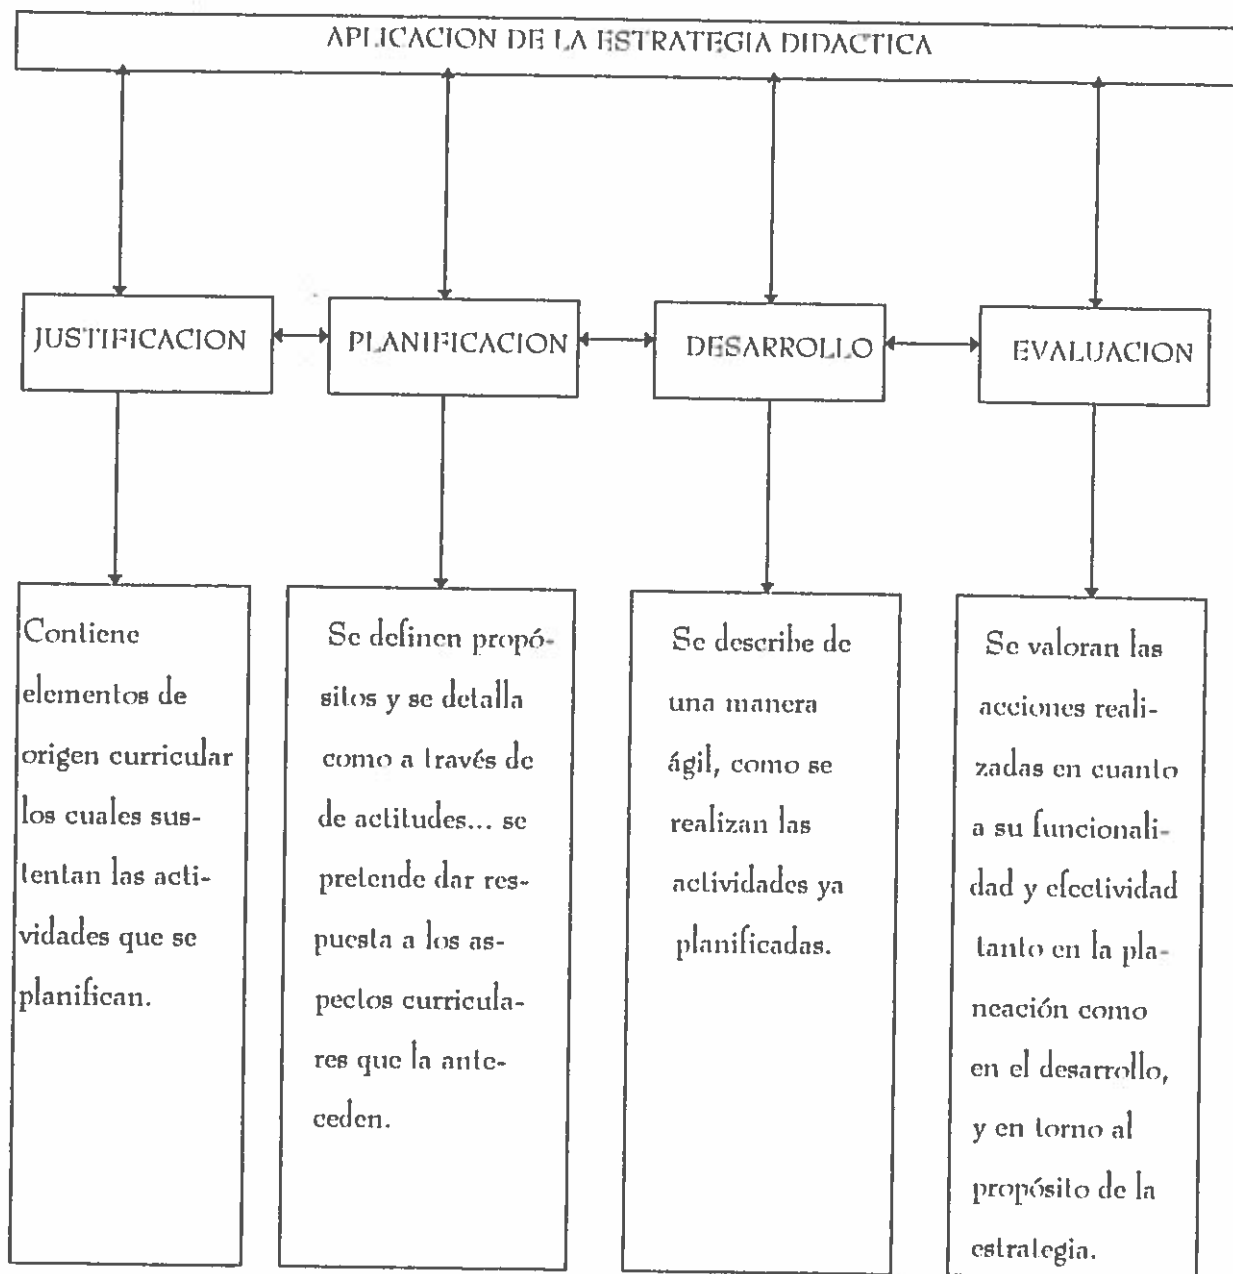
APLICACION DE LA ESTRATEGIA DIDACTICA

JUSTIFICACION

PLANIFICACION

DESARROLLO

EVALUACION

Contiene elementos de origen curricular los cuales sustentan las actividades que se planifican.

Se definen propósitos y se detalla como a través de de actitudes... se pretende dar respuesta a los aspectos curriculares que la anteceden.

Se describe de una manera ágil, como se realizan las actividades ya planificadas.

Se valoran las acciones realizadas en cuanto a su funcionalidad y efectividad tanto en la planeación como en el desarrollo, y en torno al propósito de la estrategia.